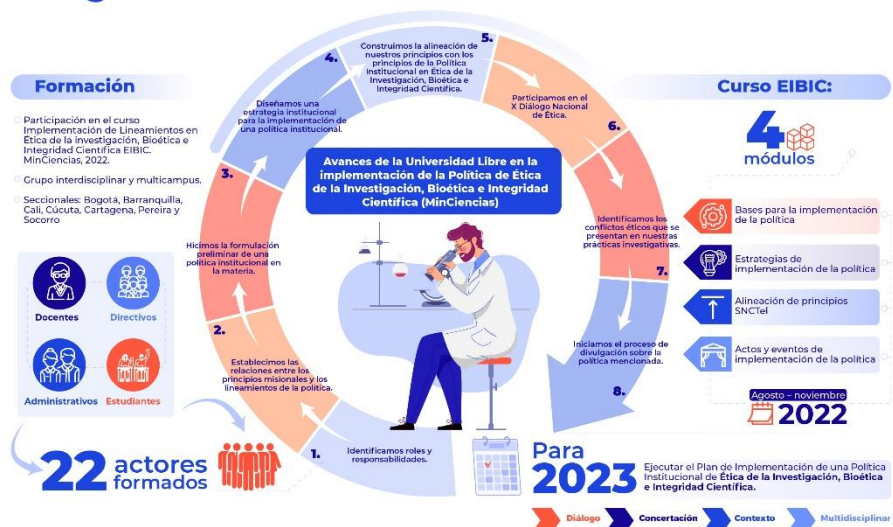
Formación

Participación en el curso Implementación de Lineamientos en Ética de la investigación, Bioética e Integridad Científica EIBIC. MinCiencias, 2022.

Grupo interdisciplinar y multicampus.

Seccionales: Bogotá, Barranquilla, Cali, Cúcuta, Cartagena, Pereira y Socorro

Docentes
Directivos
Administrativos
Estudiantes

22 actores formados

Avances de la Universidad Libre en la implementación de la Política de Ética de la Investigación, Bioética e Integridad Científica (MinCiencias)

1. Identificamos roles y responsabilidades.

2. Establecimos las relaciones entre los principios misionales y los lineamientos de la política.

3. Hicimos la formulación preliminar de una política institucional en la materia.

4. Diseñamos una estrategia institucional para la implementación de una política institucional.

5. Construimos la alineación de nuestros principios con los principios de la Política Institucional en Ética de la Investigación, Bioética e Integridad Científica.

6. Participamos en el X Diálogo Nacional de Ética.

7. Identificamos los conflictos éticos que se presentan en nuestras prácticas investigativas.

8. Iniciamos el proceso de divulgación sobre la política mencionada.

Curso EIBIC:

4 módulos

Bases para la implementación de la política

Estrategias de implementación de la política

Alineación de principios SNCTel

Actos y eventos de implementación de la política

Agosto – noviembre
2022

Para 2023

Ejecutar el Plan de Implementación de una Política Institucional de Ética de la Investigación, Bioética e Integridad Científica.

Diálogo
Concertación
Contexto
Multidisciplinar